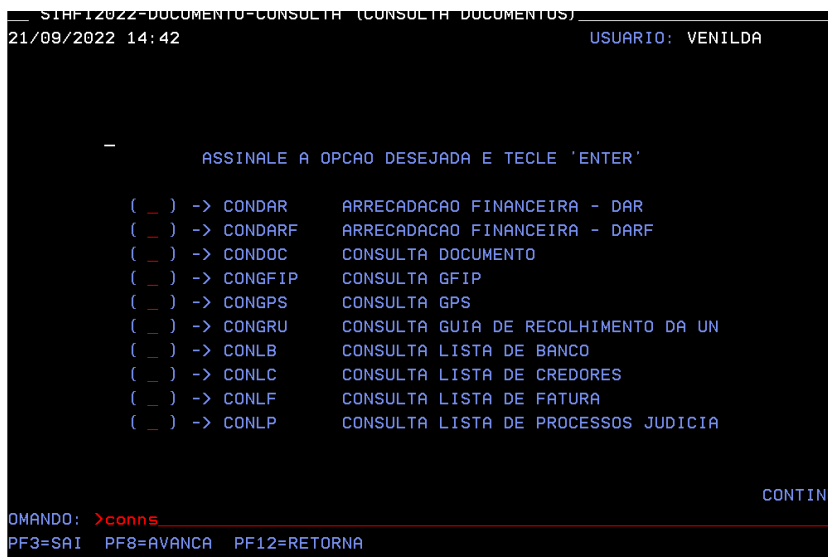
__ SIAFI2022-DOCUMENTO-CONSULTA (CONSULTA DOCUMENTOS)________________
21/09/2022 14:42 USUARIO: VENILDA

_

ASSINALE A OPCAO DESEJADA E TECLE 'ENTER'

( _ ) -> CONDAR ARRECADACAO FINANCEIRA - DAR
( _ ) -> CONDARF ARRECADACAO FINANCEIRA - DARF
( _ ) -> CONDOC CONSULTA DOCUMENTO
( _ ) -> CONGFIP CONSULTA GFIP
( _ ) -> CONGPS CONSULTA GPS
( _ ) -> CONGRU CONSULTA GUIA DE RECOLHIMENTO DA UN
( _ ) -> CONLB CONSULTA LISTA DE BANCO
( _ ) -> CONLC CONSULTA LISTA DE CREDORES
( _ ) -> CONLF CONSULTA LISTA DE FATURA
( _ ) -> CONLP CONSULTA LISTA DE PROCESSOS JUDICIA

CONTIN
OMANDO: >conns
PF3=SAI PF8=AVANCA PF12=RETORNA